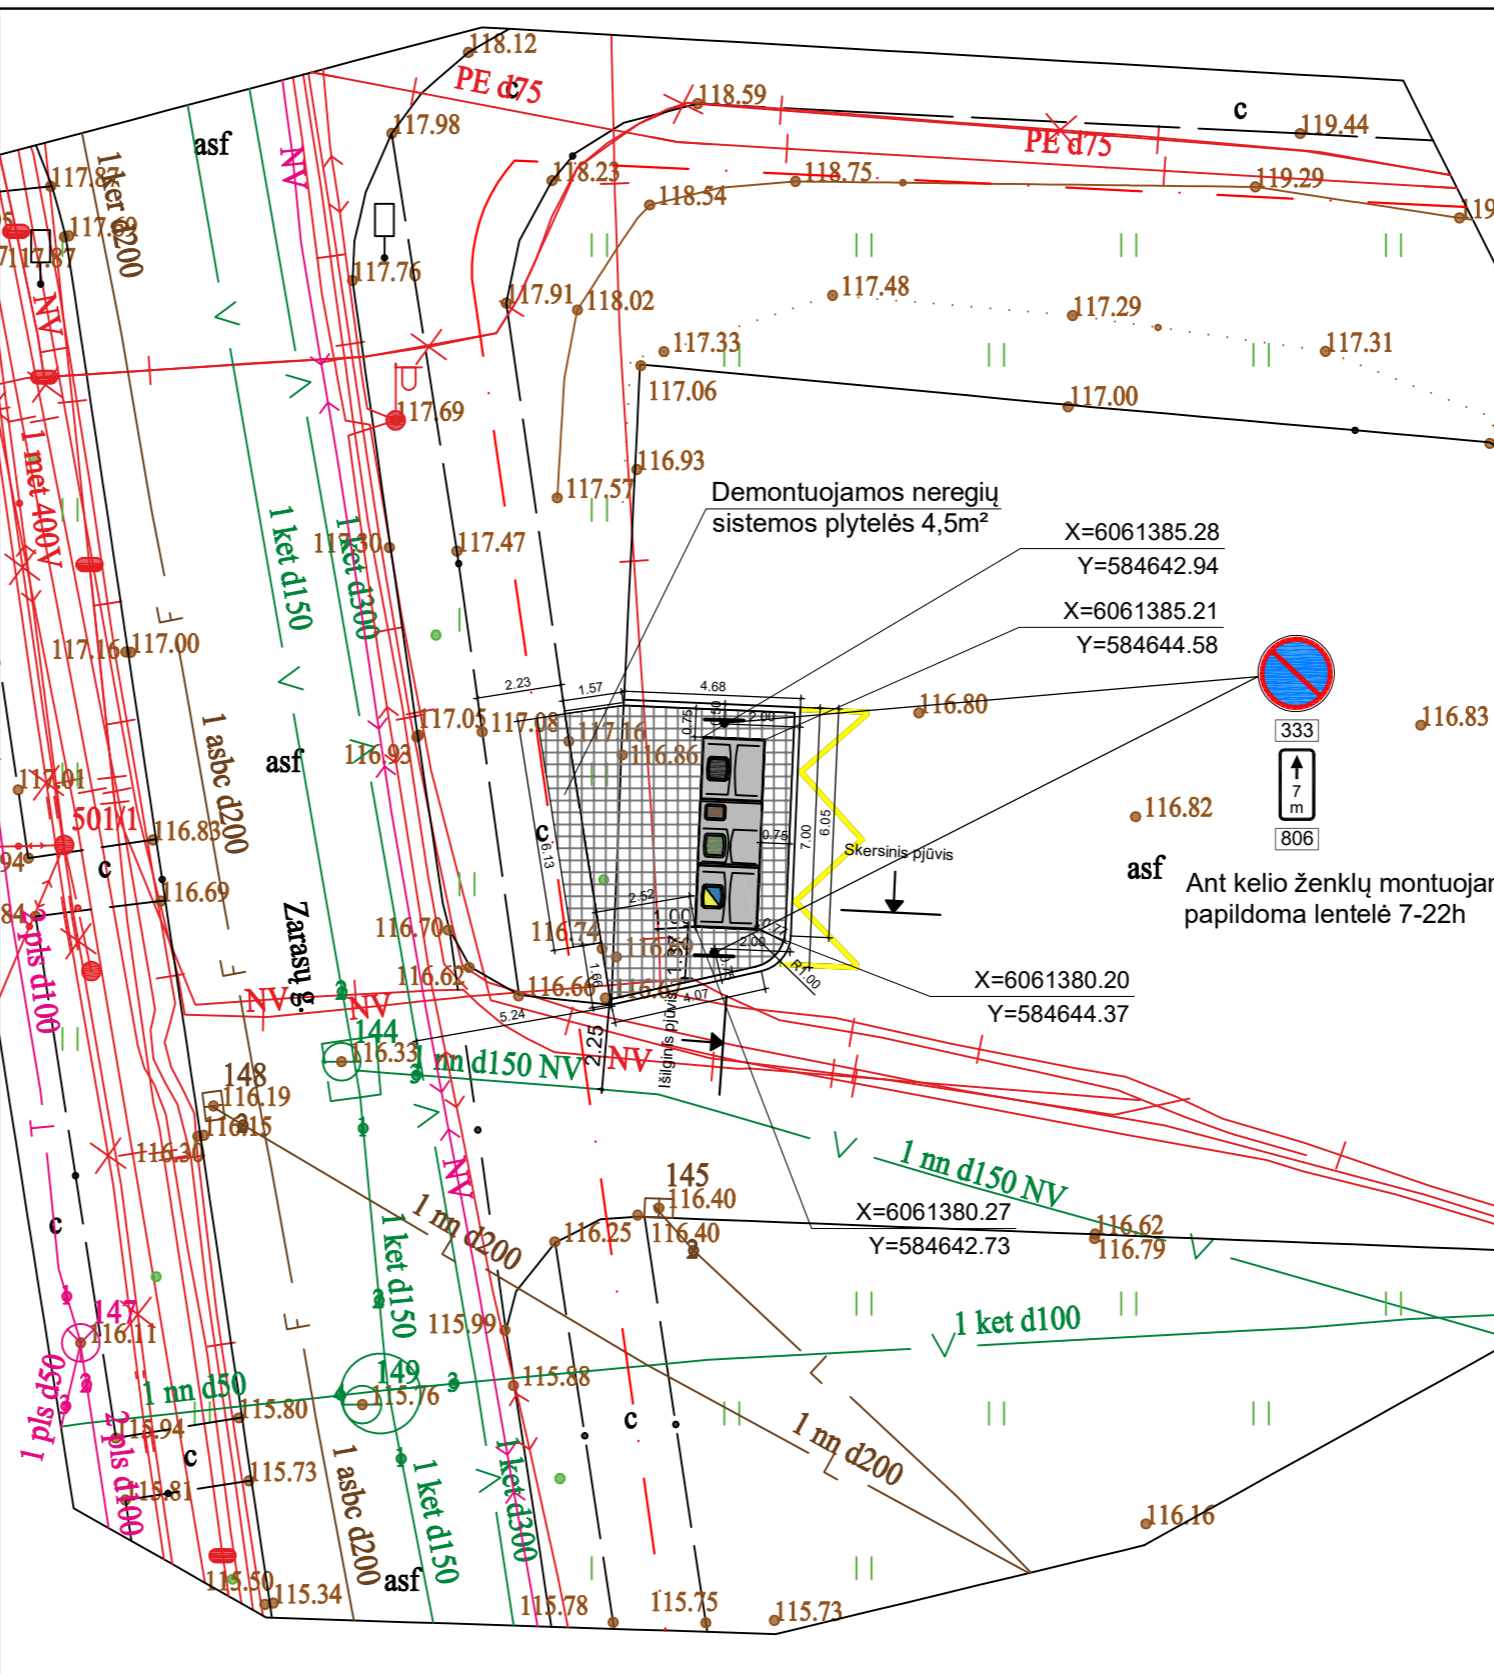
118.12
PE d75
c
118.59
c
119.44
PE d75
117.98
asf
117.87
1 ket d200
117.69
117.87
NV
118.23
118.54
118.75
119.29
119
NV
117.76
117.91
118.02
117.48
117.29
117.33
117.31
117.06
117.00
117.69
1 met 400V
1 ket d150
1 ket d300
116.93
117.57
117.47
117.30
Demontuojamos neregių sistemos plytelės 4,5m²
X=6061385.28
Y=584642.94
X=6061385.21
Y=584644.58
117.16
117.00
1 asbc d200
asf
2.23
1.57
4.68
117.05
117.08
117.16
116.86
116.80
333
116.83
7 m
806
116.82
asf
Ant kelio ženklų montuojan papildoma lentelė 7-22h
117.01
501
116.83
c
116.69
116.93
c
6.13
7.00
6.05
0.75
Skersinis pjūvis
2.52
1.00
2.00
R1.00
116.70
116.74
Zarasų g.
2 pls d100
116.62
116.60
1.66
4.07
5.24
NV
NV
144
116.33
1 nn d150 NV
NV
2.25
Išilginis pjūvis
X=6061380.20
Y=584644.37
148
116.19
116.15
116.30
NV
1 nn d200
145
116.40
116.25
116.40
X=6061380.27
Y=584642.73
1 nn d150 NV
116.62
116.79
c
1 ket d150
115.99
147
116.11
1 nn d50
149
115.76
115.80
115.88
1 ket d100
1 pls d50
115.94
2 pls d100
c
115.73
115.81
c
1 nn d200
1 asbc d200
1 ket d150
1 ket d300
116.16
115.50
115.34
asf
115.78
115.75
115.73